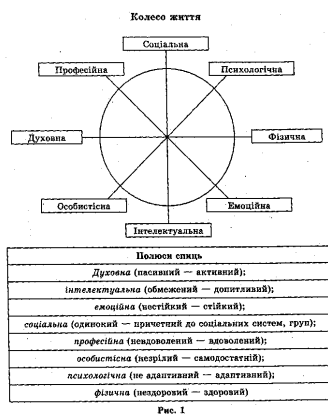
Колесо життя

Соціальна

Професійна

Психологічна

Духовна

Фізична

Особистісна

Емоційна

Інтелектуальна

| Полюси спиць |
|---|
| *Духовна* (пасивний — активний); |
| *інтелектуальна* (обмежений — допитливий); |
| *емоційна* (нестійкий — стійкий); |
| *соціальна* (одинокий — причетний до соціальних систем, груп); |
| *професійна* (невдоволений — вдоволений); |
| *особистісна* (незрілий — самодостатній); |
| *психологічна* (не адаптивний — адаптивний); |
| *фізична* (нездоровий — здоровий) |

Рис. 1